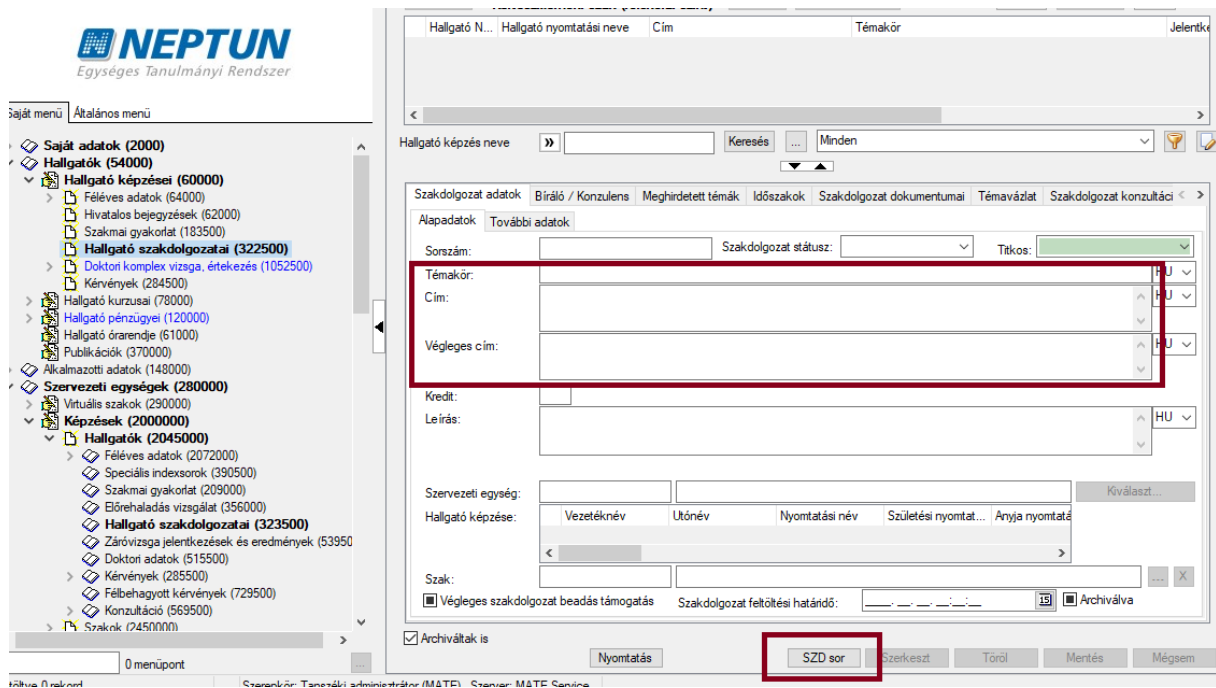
NEPTUN
Egységes Tanulmányi Rendszer

Saját menü Általános menü

Saját adatok (2000)
Hallgatók (54000)
Hallgató képzései (60000)
Féléves adatok (64000)
Hivatalos bejegyzések (62000)
Szakmai gyakorlat (183500)
Hallgató szakdolgozatai (322500)
Doktori komplex vizsga, értekezés (1052500)
Kérvények (284500)
Hallgató kurzusai (78000)
Hallgató pénzügyei (120000)
Hallgató órarendje (61000)
Publikációk (370000)
Alkalmazotti adatok (148000)
Szervezeti egységek (280000)
Virtuális szakok (290000)
Képzések (2000000)
Hallgatók (2045000)
Féléves adatok (2072000)
Speciális indexsorok (390500)
Szakmai gyakorlat (209000)
Előrehaladás vizsgálat (356000)
Hallgató szakdolgozatai (323500)
Záróvizsga jelentkezések és eredmények (53950
Doktori adatok (515500)
Kérvények (285500)
Félbehagyott kérvények (729500)
Konzultáció (569500)
Szakok (2450000)

0 menüpont
töltve 0 rekord

| Hallgató N... | Hallgató nyomtatási neve | Cím | Témakör | Jelentke |
|---|---|---|---|---|

Hallgató képzés neve » Keresés ... Minden

Szakdolgozat adatok | Bíráló / Konzulens | Meghirdetett témák | Időszakok | Szakdolgozat dokumentumai | Témavázlat | Szakdolgozat konzultáci

Alapadatok | További adatok

Sorszám: Szakdolgozat státusz: Titkos:
Témakör: HU
Cím: HU
Végleges cím: HU
Kredit:
Leírás: HU
Szervezeti egység: Kiválaszt...
Hallgató képzése:
| Vezetéknév | Utónév | Nyomtatási név | Születési nyomtat... | Anyja nyomtatá |
|---|---|---|---|---|
Szak: ... X
Végleges szakdolgozat beadás támogatás Szakdolgozat feltöltési határidő: Archiválva

Archiváltak is
Nyomtatás SZD sor Szerkeszt Töröl Mentés Mégsem

Szerepkör: Tanszéki adminisztrátor (MATE) Szerver: MATE Service